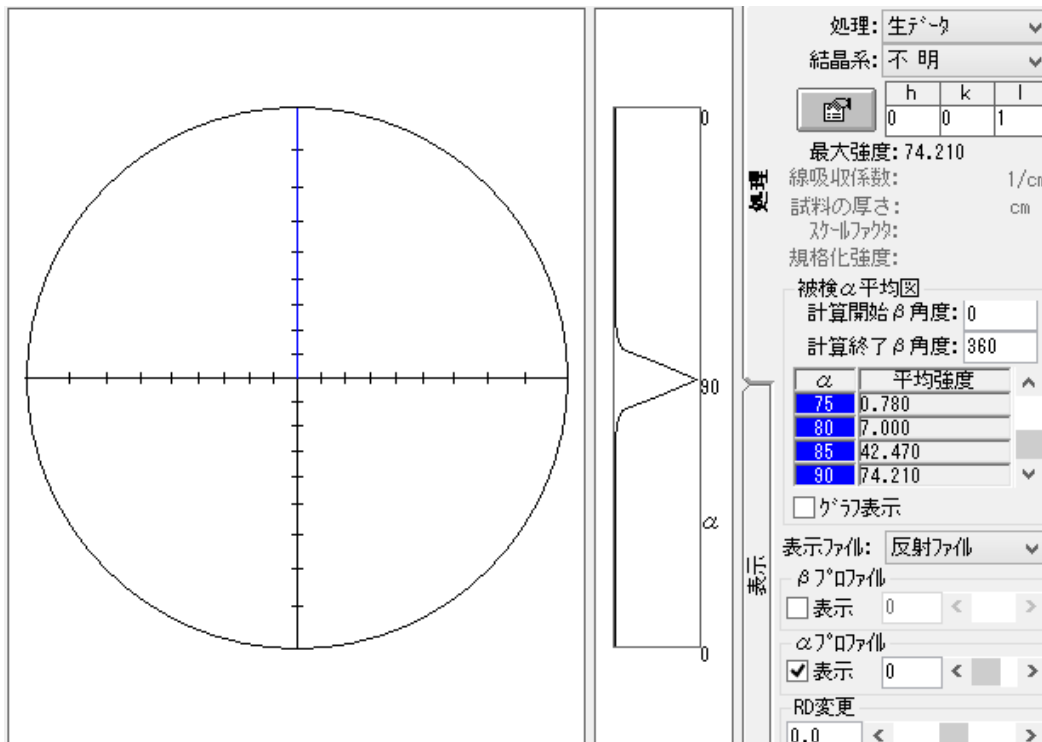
0

90

$\alpha$

0

処理: 生データ
結晶系: 不 明

| h | k | l |
|---|---|---|
| 0 | 0 | 1 |

最大強度: 74.210
線吸収係数: 1/cm
試料の厚さ: cm
スケールファクタ:
規格化強度:

処理

被検α平均図
計算開始β角度: 0
計算終了β角度: 360

| α | 平均強度 |
|---|---|
| 75 | 0.780 |
| 80 | 7.000 |
| 85 | 42.470 |
| 90 | 74.210 |

グラフ表示

表示

表示ファイル: 反射ファイル
βプロファイル
表示 0
αプロファイル
表示 0
RD変更
0.0